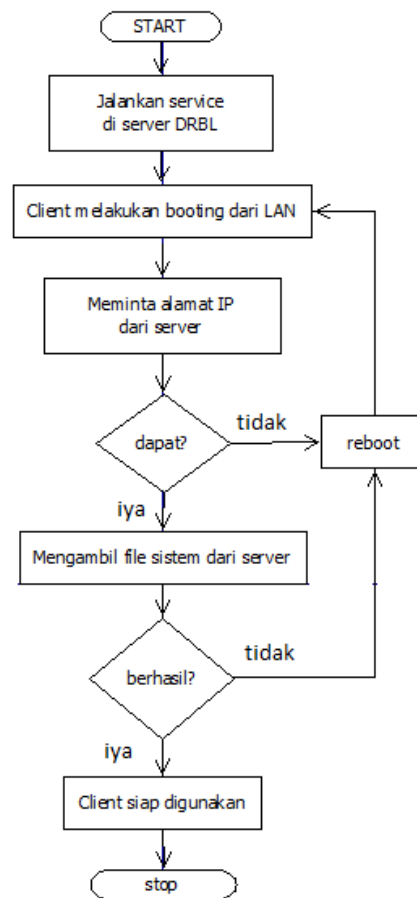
START

Jalankan service di server DRBL

Client melakukan booting dari LAN

Meminta alamat IP dari server

dapat?

tidak

reboot

iya

Mengambil file sistem dari server

berhasil?

tidak

iya

Client siap digunakan

stop